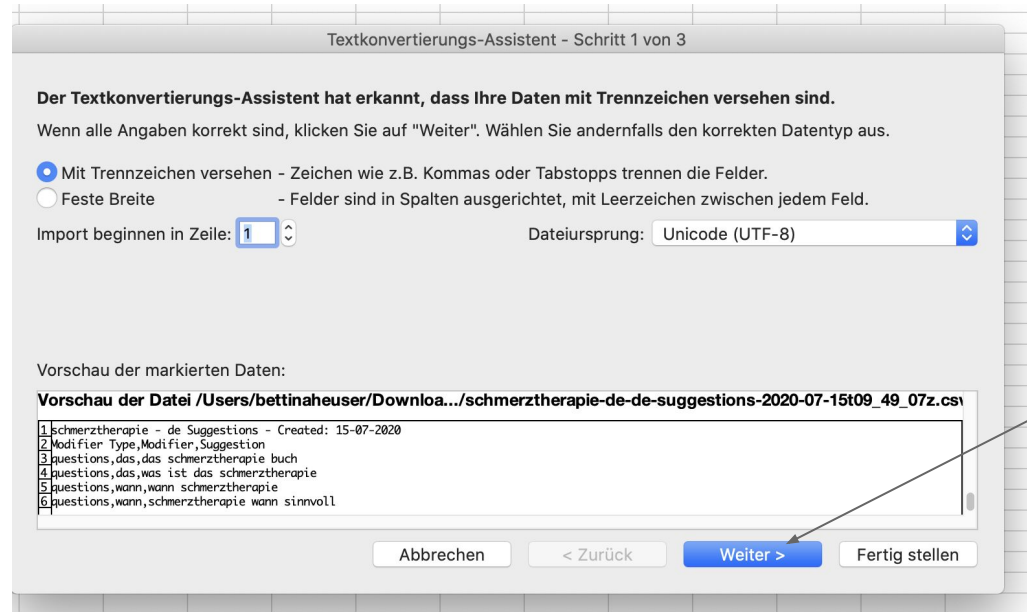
Textkonvertierungs-Assistent - Schritt 1 von 3

Der Textkonvertierungs-Assistent hat erkannt, dass Ihre Daten mit Trennzeichen versehen sind.

Wenn alle Angaben korrekt sind, klicken Sie auf "Weiter". Wählen Sie andernfalls den korrekten Datentyp aus.

Mit Trennzeichen versehen - Zeichen wie z.B. Kommas oder Tabstopps trennen die Felder.
Feste Breite - Felder sind in Spalten ausgerichtet, mit Leerzeichen zwischen jedem Feld.

Import beginnen in Zeile: 1

Dateiursprung: Unicode (UTF-8)

Vorschau der markierten Daten:

Vorschau der Datei /Users/bettinaheuser/Downloa.../schmerztherapie-de-de-suggestions-2020-07-15t09_49_07z.csv

1 schmerztherapie - de Suggestions - Created: 15-07-2020
2 Modifier Type,Modifier,Suggestion
3 questions,das,das schmerztherapie buch
4 questions,das,was ist das schmerztherapie
5 questions,wann,wann schmerztherapie
6 questions,wann,schmerztherapie wann sinnvoll

Abbrechen
< Zurück
Weiter >
Fertig stellen